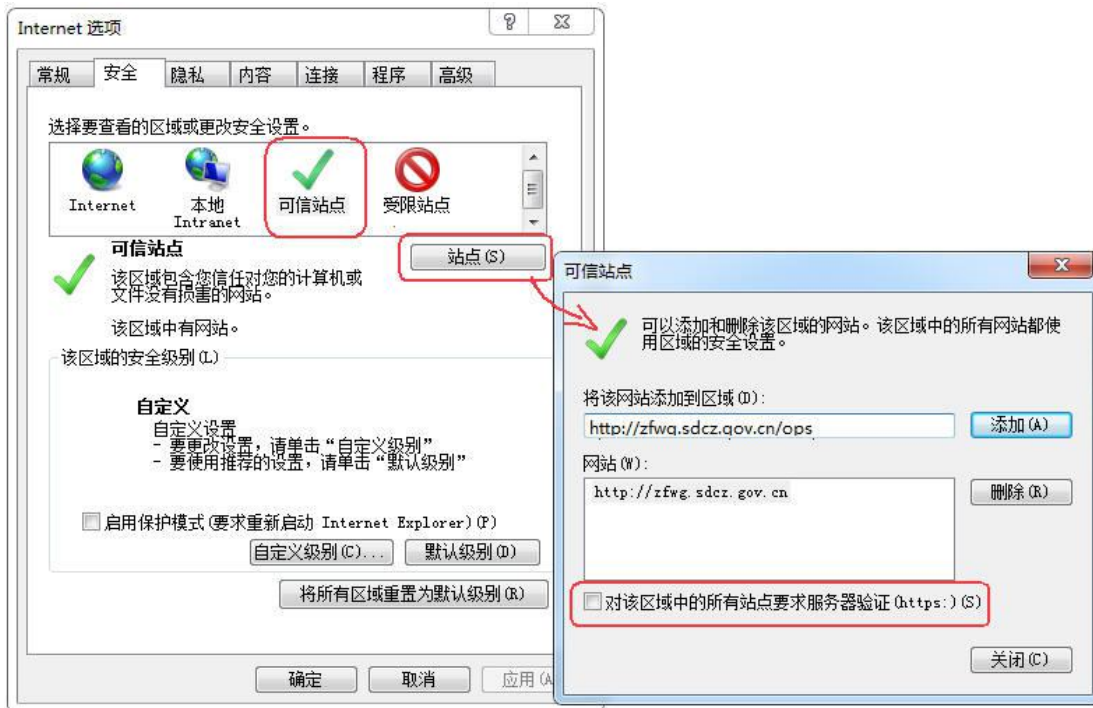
Internet 选项

常规 安全 隐私 内容 连接 程序 高级

选择要查看的区域或更改安全设置。

Internet 本地 Intranet 可信站点 受限站点

可信站点

站点(S)

该区域包含您信任对您的计算机或文件没有损害的网站。

该区域中有网站。

该区域的安全级别(L)

自定义
自定义设置
- 要更改设置，请单击“自定义级别”
- 要使用推荐的设置，请单击“默认级别”

启用保护模式(要求重新启动 Internet Explorer)(P)

自定义级别(C)... 默认级别(D)

将所有区域重置为默认级别(R)

确定 取消 应用(A

可信站点

可以添加和删除该区域的网站。该区域中的所有网站都使用区域的安全设置。

将该网站添加到区域(D):

http://zfwg.sdcz.gov.cn/ops

添加(A)

网站(W):

http://zfwg.sdcz.gov.cn

删除(R)

对该区域中的所有站点要求服务器验证(https:)(S)

关闭(C)